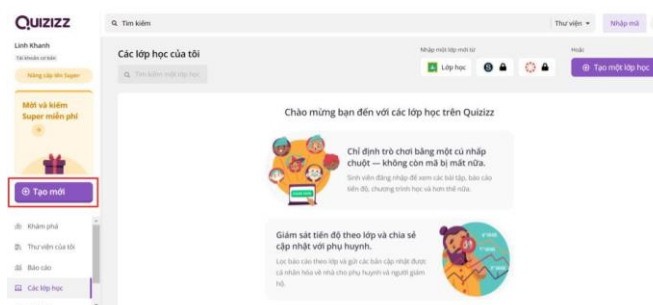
QUIZIZZ

Tìm kiếm

Thư viện ▾

Nhập mã

Linh Khanh

Tài khoản cơ bản

Nâng cấp lên Super

Mời và kiếm Super miễn phí

⊕ Tạo mới

Khám phá

Thư viện của tôi

Báo cáo

Các lớp học

Các lớp học của tôi

Tìm kiếm một lớp học

Nhập một lớp mới từ

Lớp học

Hoặc

⊕ Tạo một lớp học

Chào mừng bạn đến với các lớp học trên Quizizz

Chỉ định trò chơi bằng một cú nhấp chuột — không còn mã bị mất nữa.

Sinh viên đăng nhập để xem các bài tập, báo cáo tiến độ, chương trình học và hơn thế nữa.

Giám sát tiến độ theo lớp và chia sẻ cập nhật với phụ huynh.

Lọc báo cáo theo lớp và gửi các bản cập nhật được cá nhân hóa về nhà cho phụ huynh và người giám hộ.